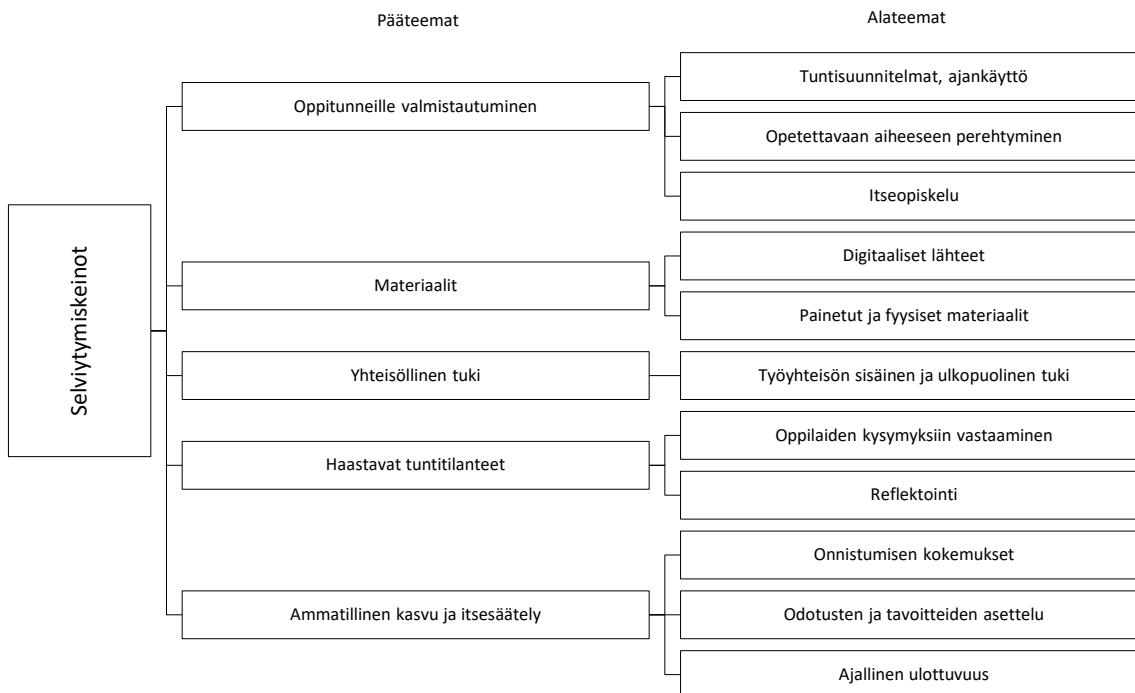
Pääteemat

Alateemat

Selviytymiskeinot

Oppitunneille valmistautuminen

Tuntisuunnitelmat, ajankäyttö

Opetettavaan aiheeseen perehtyminen

Itseopiskelu

Materiaalit

Digitaaliset lähteet

Painetut ja fyysiset materiaalit

Yhteisöllinen tuki

Työyhteisön sisäinen ja ulkopuolinen tuki

Haastavat tuntitilanteet

Oppilaiden kysymyksiin vastaaminen

Reflektointi

Ammatillinen kasvu ja itsesäätely

Onnistumisen kokemukset

Odotusten ja tavoitteiden asettelu

Ajallinen ulottuvuus